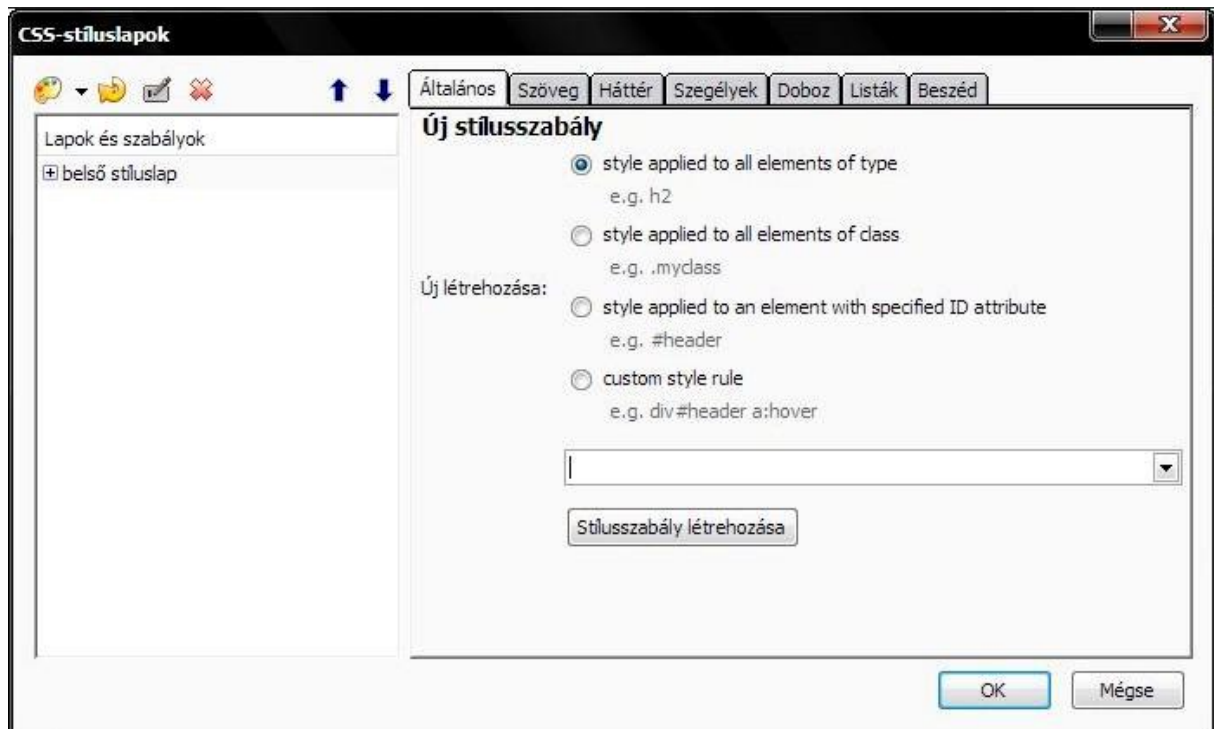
CSS-stíluslapok

X

Lapok és szabályok

belső stíluslap

Általános | Szöveg | Háttér | Szegélyek | Doboz | Listák | Beszéd

Új stílusszabály

Új létrehozása:

style applied to all elements of type

e.g. h2

style applied to all elements of class

e.g. .myclass

style applied to an element with specified ID attribute

e.g. #header

custom style rule

e.g. div#header a:hover

Stílusszabály létrehozása

OK

Mégse